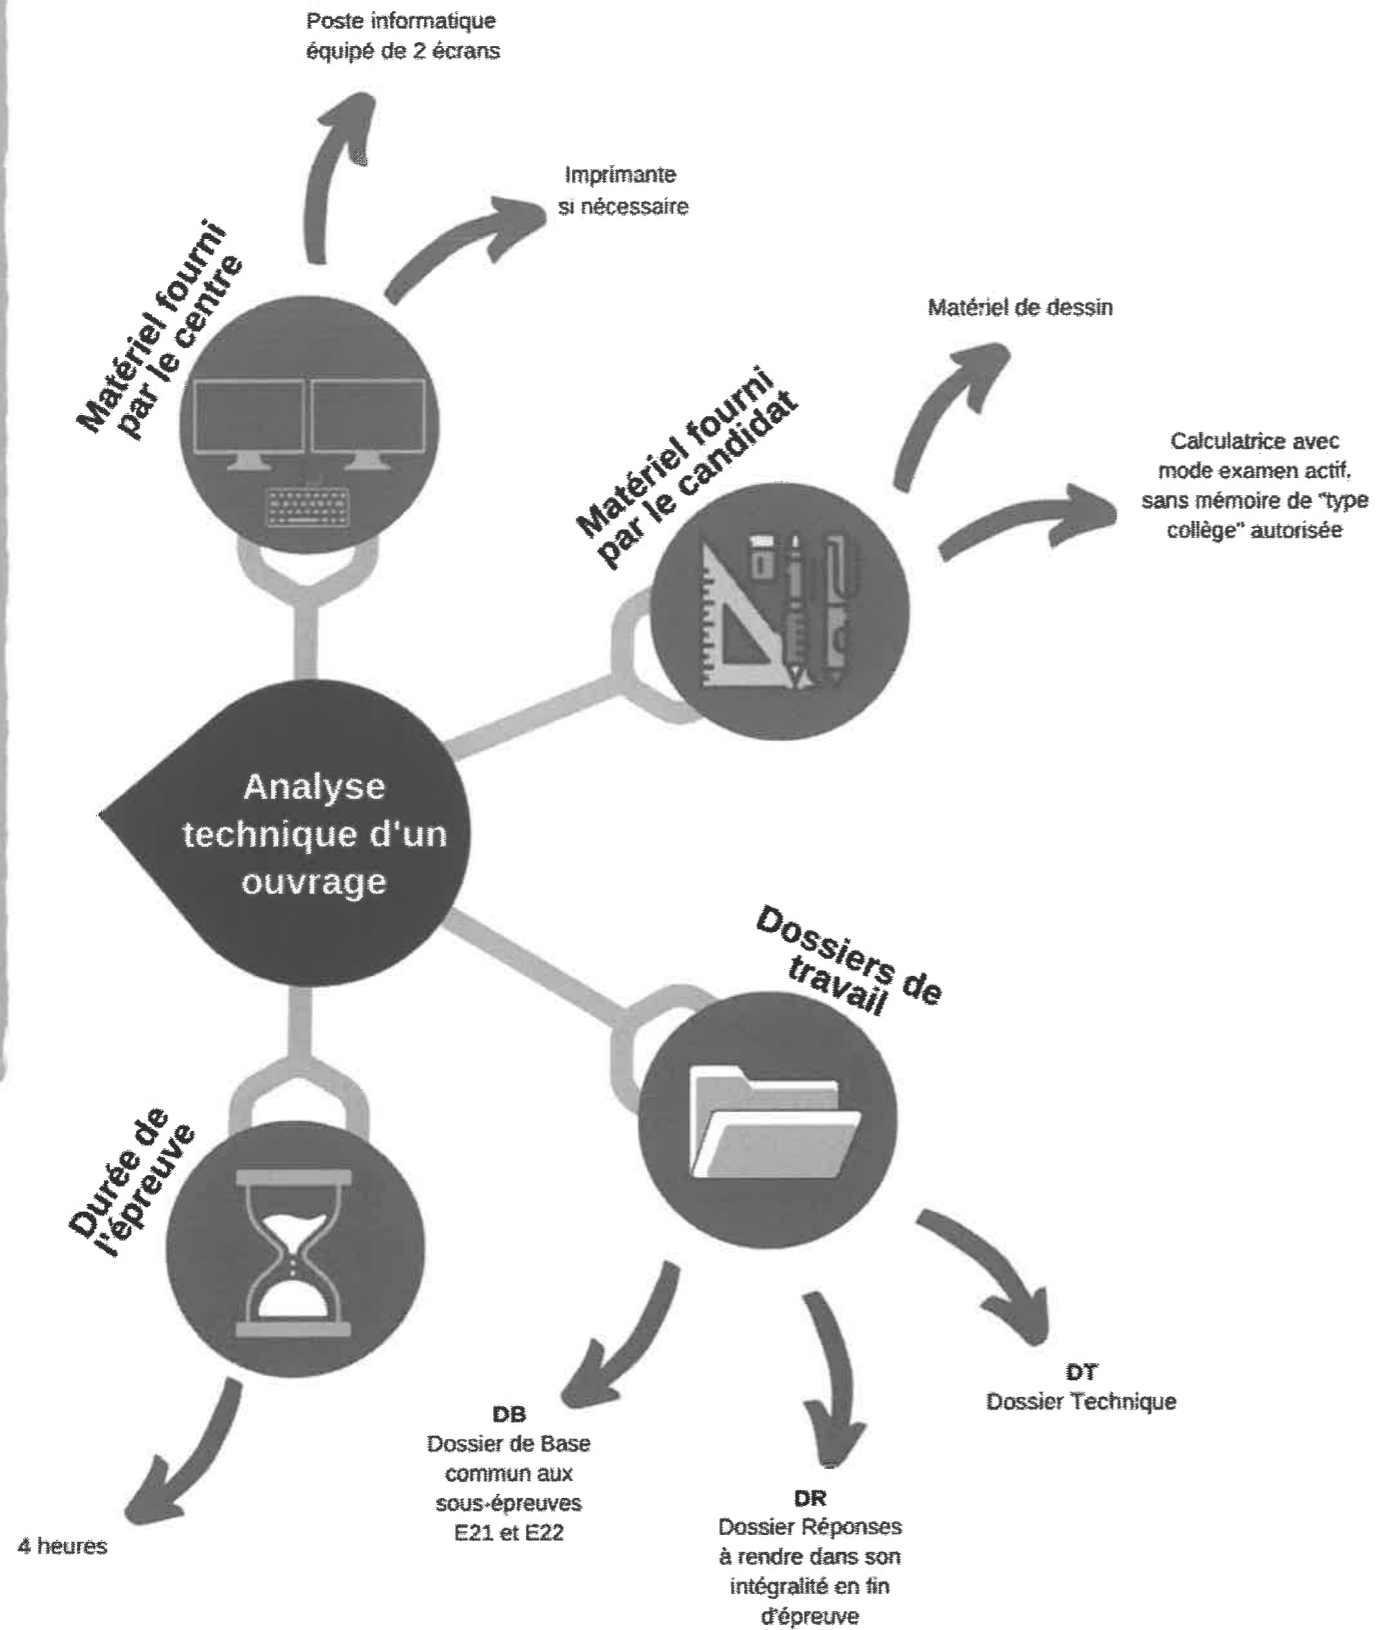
Poste informatique équipé de 2 écrans

Imprimante si nécessaire

Matériel fourni par le centre

Matériel de dessin

Matériel fourni par le candidat

Calculatrice avec mode examen actif, sans mémoire de "type collège" autorisée

Analyse technique d'un ouvrage

Dossiers de travail

Durée de l'épreuve

DT
Dossier Technique

DB
Dossier de Base commun aux sous-épreuves E21 et E22

DR
Dossier Réponses à rendre dans son intégralité en fin d'épreuve

4 heures